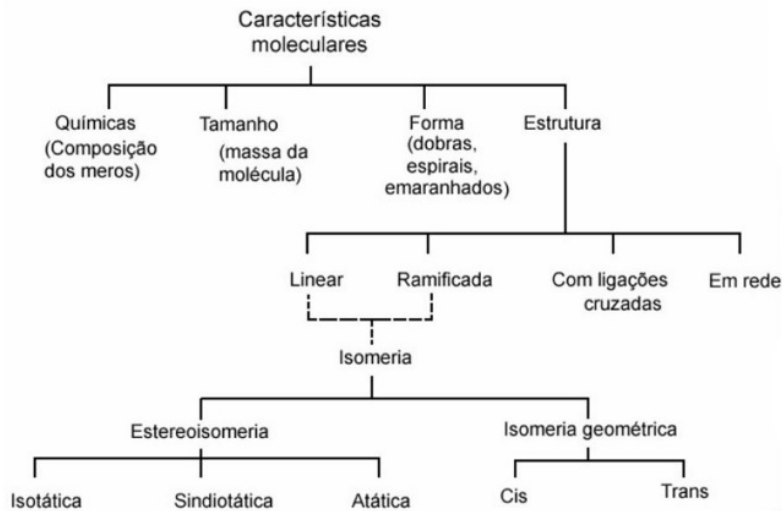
Características moleculares

Químicas (Composição dos meros)

Tamanho (massa da molécula)

Forma (dobras, espirais, emaranhados)

Estrutura

Linear

Ramificada

Com ligações cruzadas

Em rede

Isomeria

Estereoisomeria

Isomeria geométrica

Isotática

Sindiotática

Atática

Cis

Trans